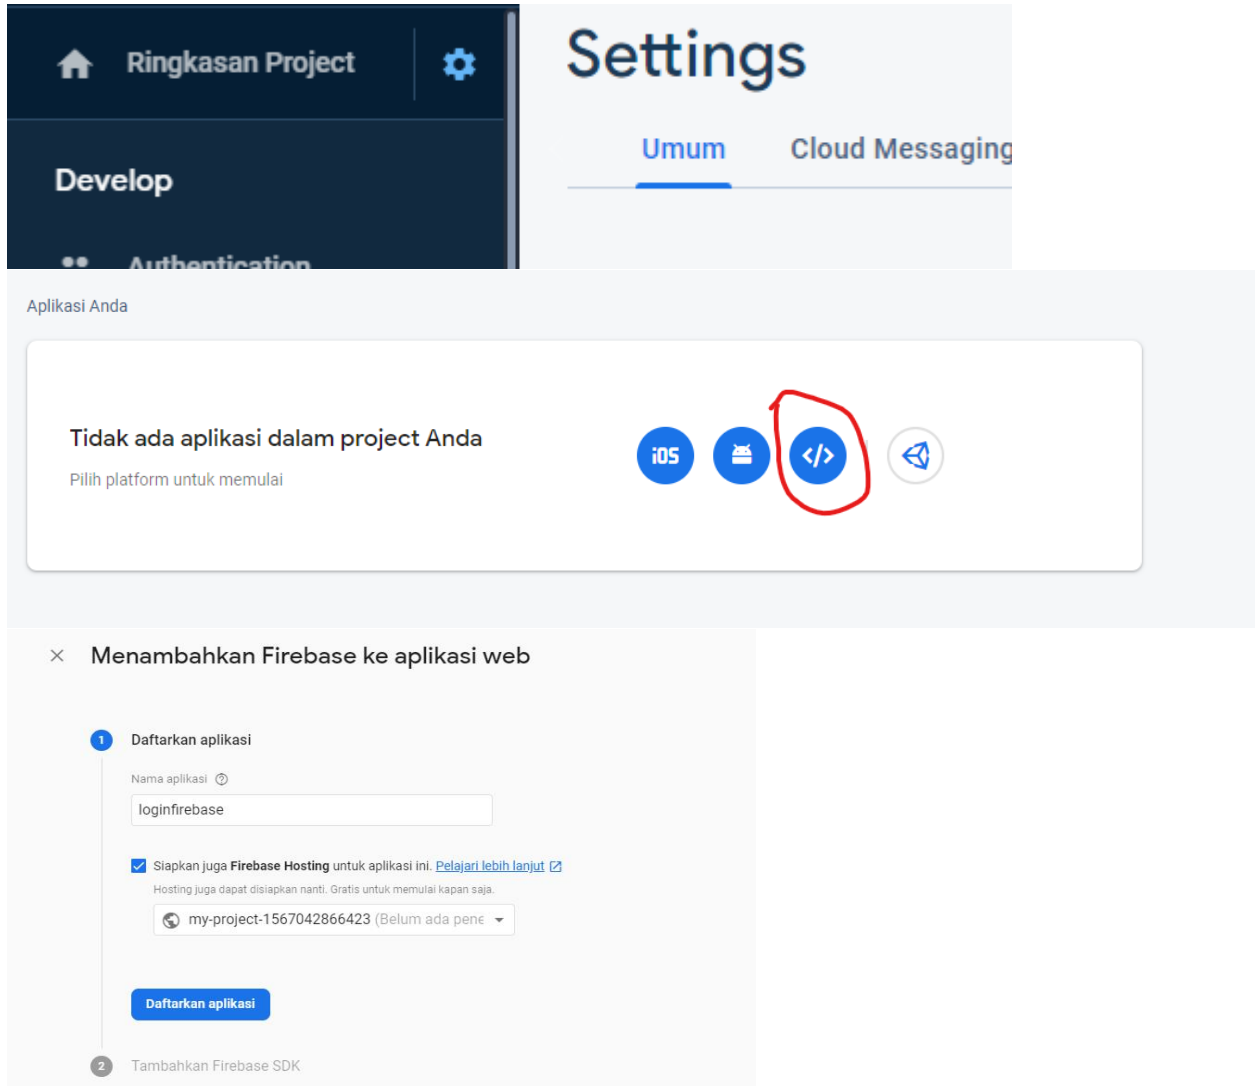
Ringkasan Project

Develop

Authentication

Settings

Umum Cloud Messaging

Aplikasi Anda

Tidak ada aplikasi dalam project Anda

Pilih platform untuk memulai

iOS

</>

× Menambahkan Firebase ke aplikasi web

1 Daftarkan aplikasi

Nama aplikasi

loginfirebase

Siapkan juga **Firebase Hosting** untuk aplikasi ini. Pelajari lebih lanjut

Hosting juga dapat disiapkan nanti. Gratis untuk memulai kapan saja.

my-project-1567042866423 (Belum ada pene

Daftarkan aplikasi

2 Tambahkan Firebase SDK